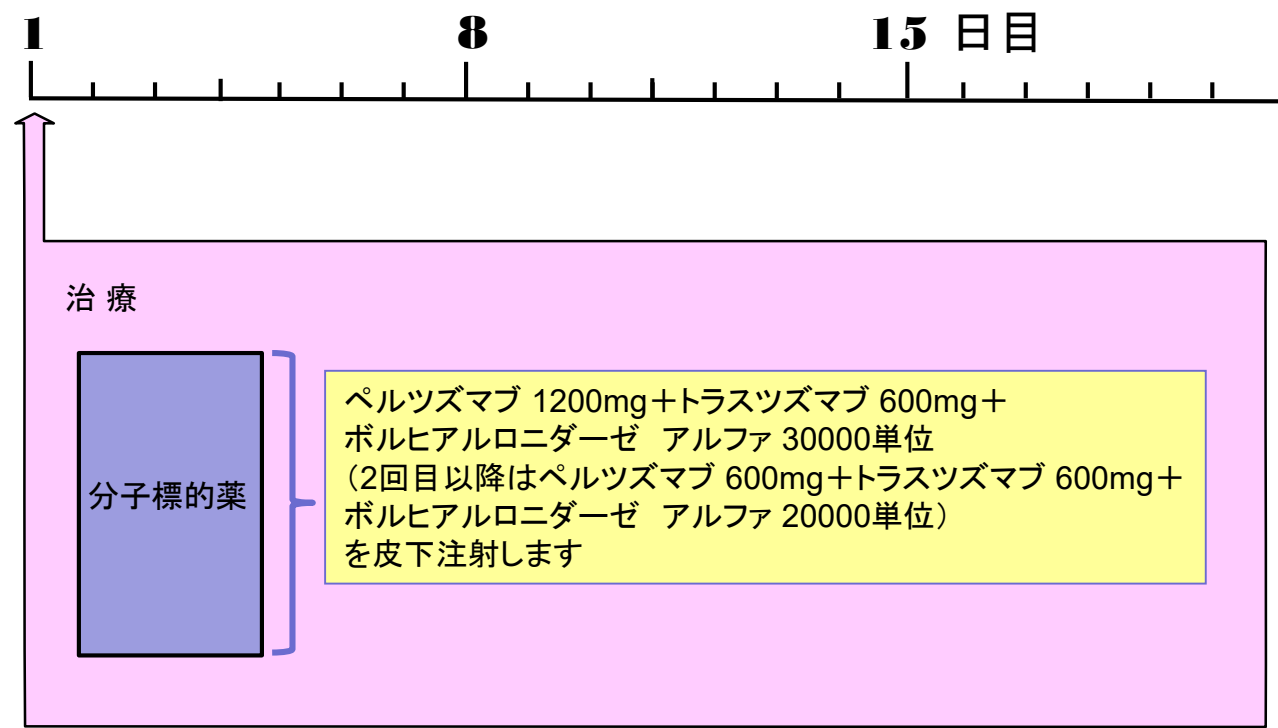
1 8 15 日目

治 療

分子標的薬

ペルツズマブ 1200mg＋トラスツズマブ 600mg＋
ボルヒアルロニダーゼ アルファ 30000単位
（2回目以降はペルツズマブ 600mg＋トラスツズマブ 600mg＋
ボルヒアルロニダーゼ アルファ 20000単位）
を皮下注射します